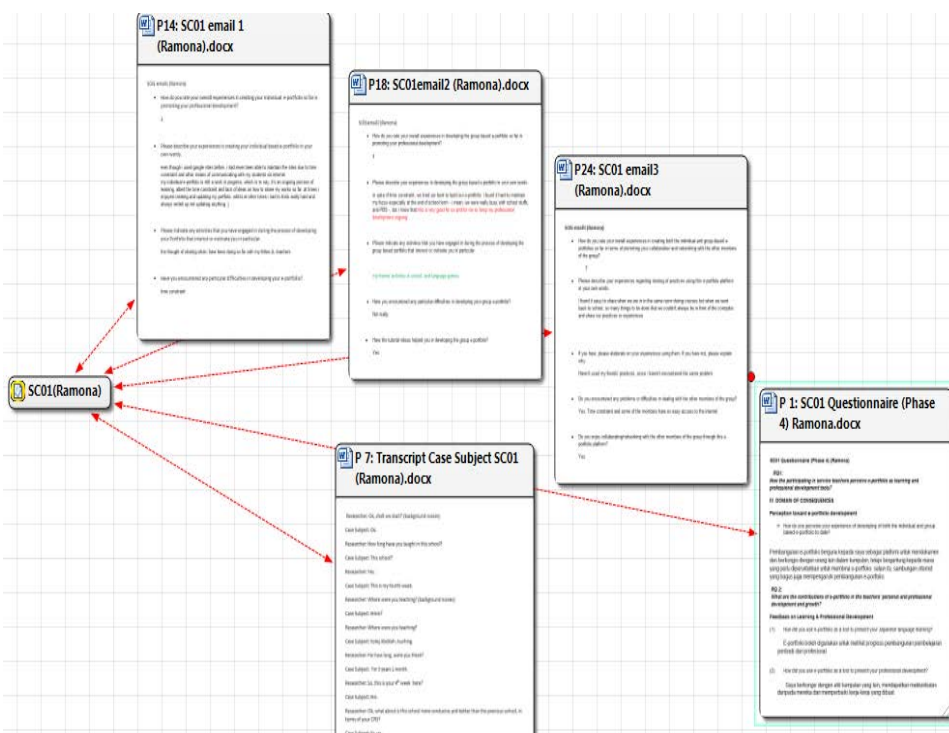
P14: SC01 email 1 (Ramona).docx

P18: SC01email2 (Ramona).docx

P24: SC01 email3 (Ramona).docx

SC01(Ramona)

P 1: SC01 Questionnaire (Phase 4) Ramona.docx

P 7: Transcript Case Subject SC01 (Ramona).docx

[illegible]